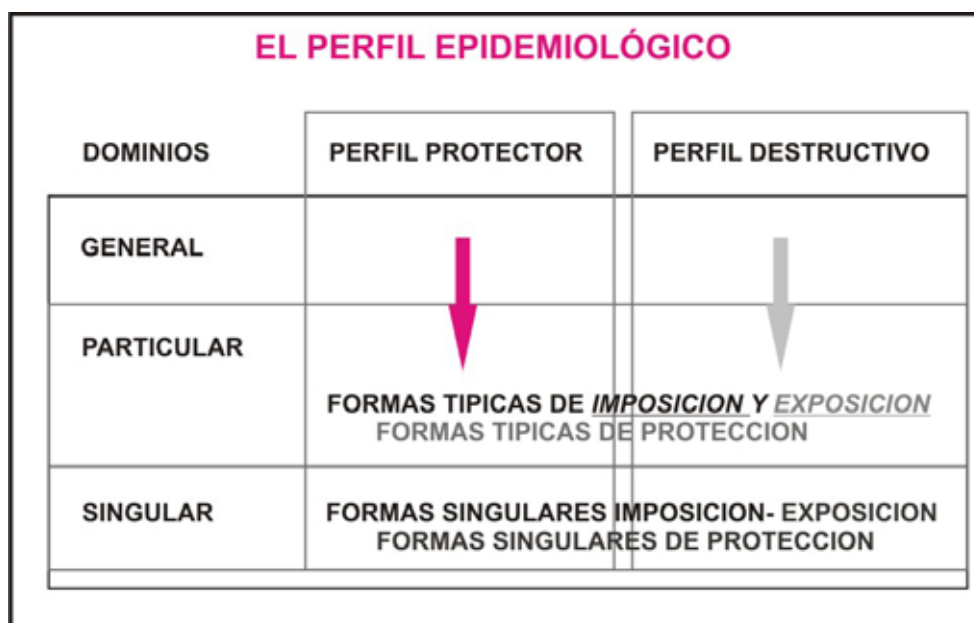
EL PERFIL EPIDEMIOLÓGICO

| DOMINIOS | PERFIL PROTECTOR | PERFIL DESTRUCTIVO |
|---|---|---|
| GENERAL | | |
| PARTICULAR | FORMAS TIPICAS DE IMPOSICION Y EXPOSICION<br>FORMAS TIPICAS DE PROTECCION | |
| SINGULAR | FORMAS SINGULARES IMPOSICION- EXPOSICION<br>FORMAS SINGULARES DE PROTECCION | |